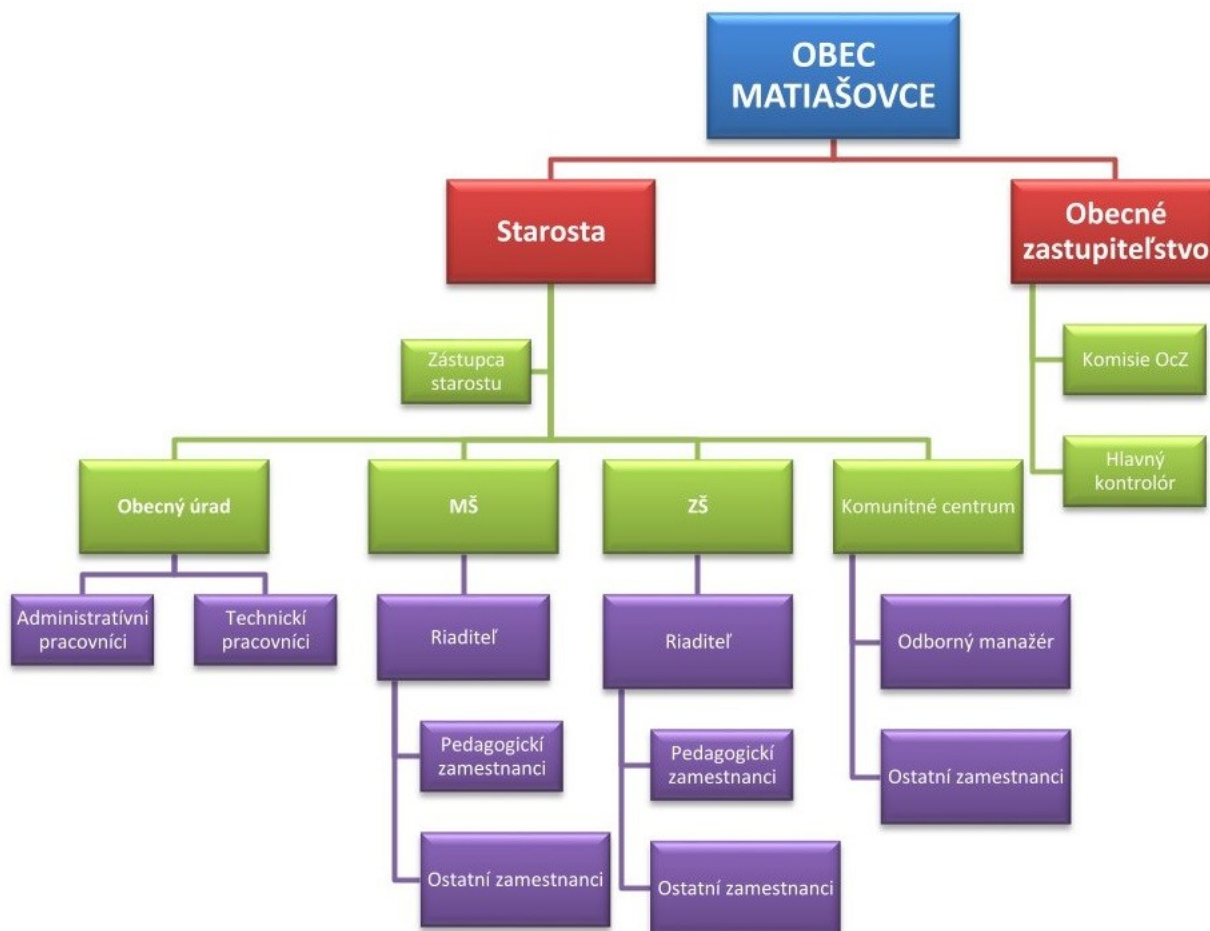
OBEC MATIAŠOVCE

Starosta

Obecné zastupiteľstvo

Zástupca starostu

Komisie OcZ

Hlavný kontrolór

Obecný úrad

MŠ

ZŠ

Komunitné centrum

Administratívni pracovníci

Technickí pracovníci

Riaditeľ

Pedagogickí zamestnanci

Ostatní zamestnanci

Riaditeľ

Pedagogickí zamestnanci

Ostatní zamestnanci

Odborný manažér

Ostatní zamestnanci